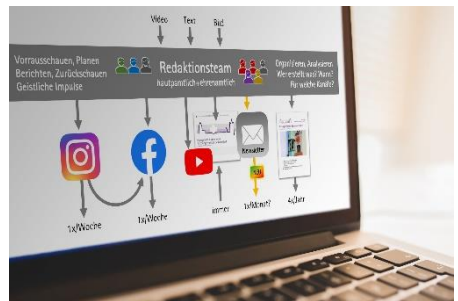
Video Text Bild

Vorrausschauen, Planen
Berichten, Zurückschauen
Geistliche Impulse

Redaktionsteam
hauptamtlich/ehrenamtlich

Organisieren, Analysieren
Wer erstellt was? Wann?
Für welche Kanäle?

Newsletter

1x/Woche

1x/Woche

immer

1x/Monat?

4x/Jahr